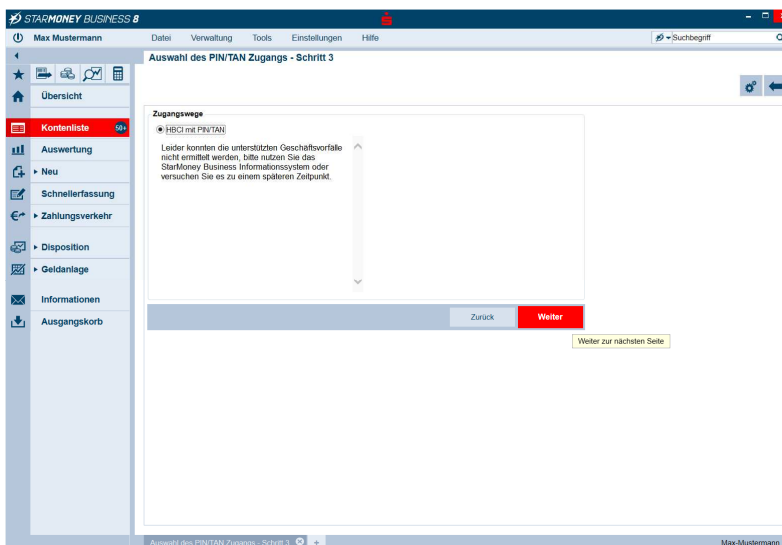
STARMONEY BUSINESS 8

Max Mustermann

Datei Verwaltung Tools Einstellungen Hilfe

Suchbegriff

Auswahl des PIN/TAN Zugangs - Schritt 3

Übersicht

Kontenliste 50+

Auswertung

Neu

Schnellerfassung

Zahlungsverkehr

Disposition

Geldanlage

Informationen

Ausgangskorb

Zugangswege

HBCI mit PIN/TAN

Leider konnten die unterstützten Geschäftsvorfälle nicht ermittelt werden, bitte nutzen Sie das StarMoney Business Informationssystem oder versuchen Sie es zu einem späteren Zeitpunkt.

Zurück

Weiter

Weiter zur nächsten Seite

Auswahl des PIN/TAN Zugangs - Schritt 3

Max Mustermann